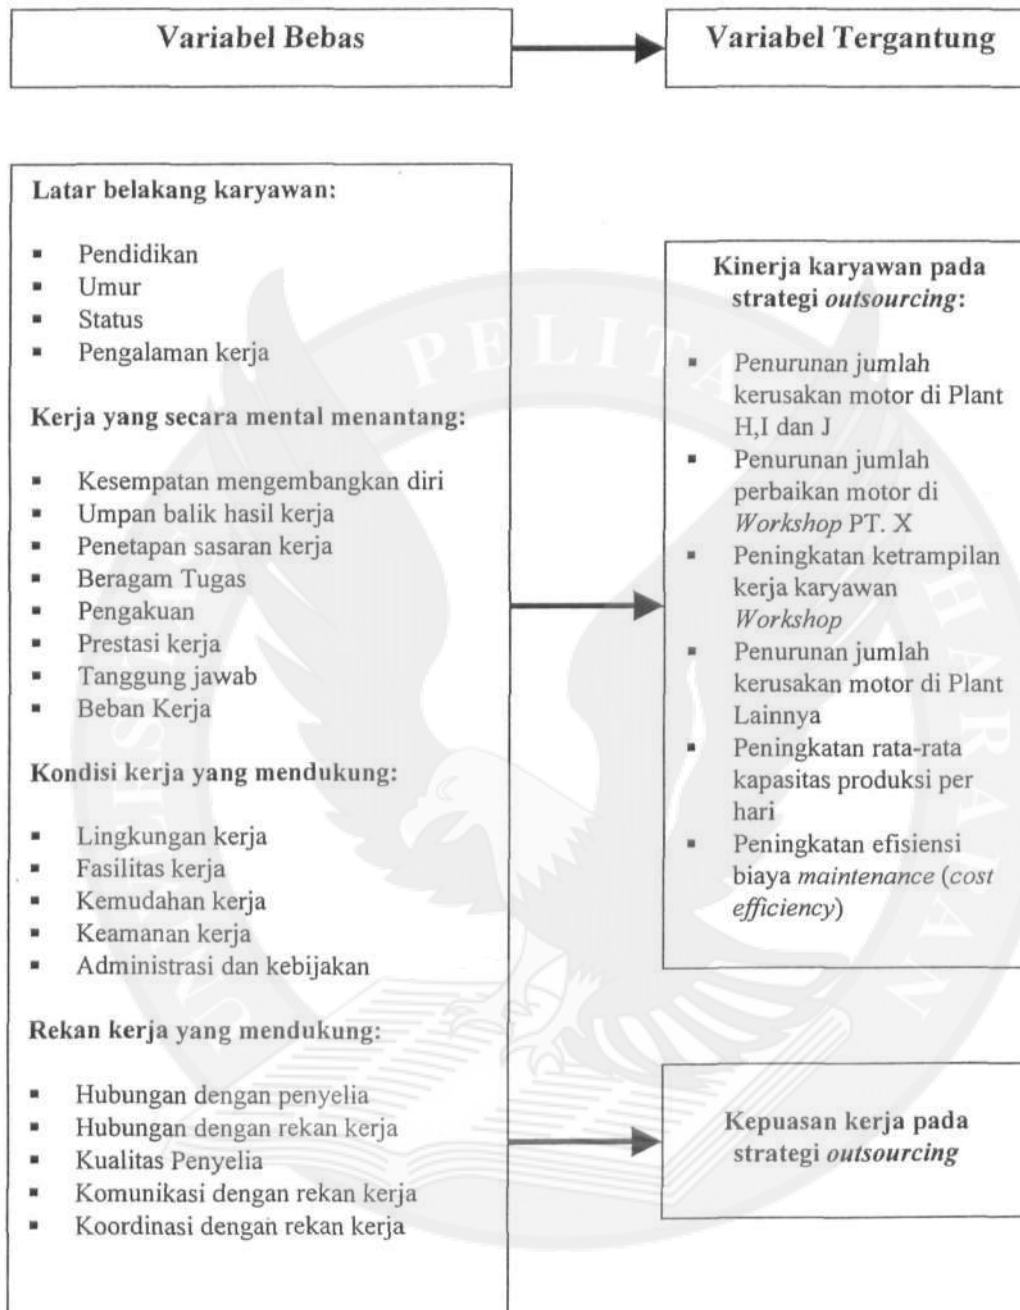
Variabel Bebas

Variabel Tergantung

Latar belakang karyawan:

- Pendidikan
- Umur
- Status
- Pengalaman kerja

Kerja yang secara mental menantang:

- Kesempatan mengembangkan diri
- Umpan balik hasil kerja
- Penetapan sasaran kerja
- Beragam Tugas
- Pengakuan
- Prestasi kerja
- Tanggung jawab
- Beban Kerja

Kondisi kerja yang mendukung:

- Lingkungan kerja
- Fasilitas kerja
- Kemudahan kerja
- Keamanan kerja
- Administrasi dan kebijakan

Rekan kerja yang mendukung:

- Hubungan dengan penyelia
- Hubungan dengan rekan kerja
- Kualitas Penyelia
- Komunikasi dengan rekan kerja
- Koordinasi dengan rekan kerja

Kinerja karyawan pada strategi *outsourcing*:

- Penurunan jumlah kerusakan motor di Plant H,I dan J
- Penurunan jumlah perbaikan motor di *Workshop* PT. X
- Peningkatan ketrampilan kerja karyawan *Workshop*
- Penurunan jumlah kerusakan motor di Plant Lainnya
- Peningkatan rata-rata kapasitas produksi per hari
- Peningkatan efisiensi biaya *maintenance* (*cost efficiency*)

Kepuasan kerja pada strategi *outsourcing*

PELITA HARAPAN